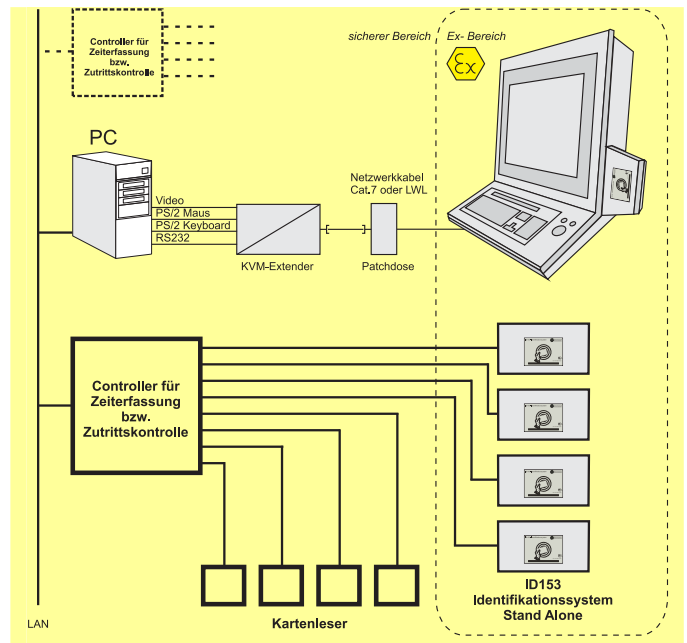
Controller für Zeiterfassung bzw. Zutrittskontrolle

sicherer Bereich

Ex- Bereich

Ex

PC

Video
PS/2 Maus
PS/2 Keyboard
RS232

KVM-Extender

Netzwerkkabel Cat.7 oder LWL

Patchdose

Controller für Zeiterfassung bzw. Zutrittskontrolle

ID153 Identifikationssystem Stand Alone

Kartenleser

LAN